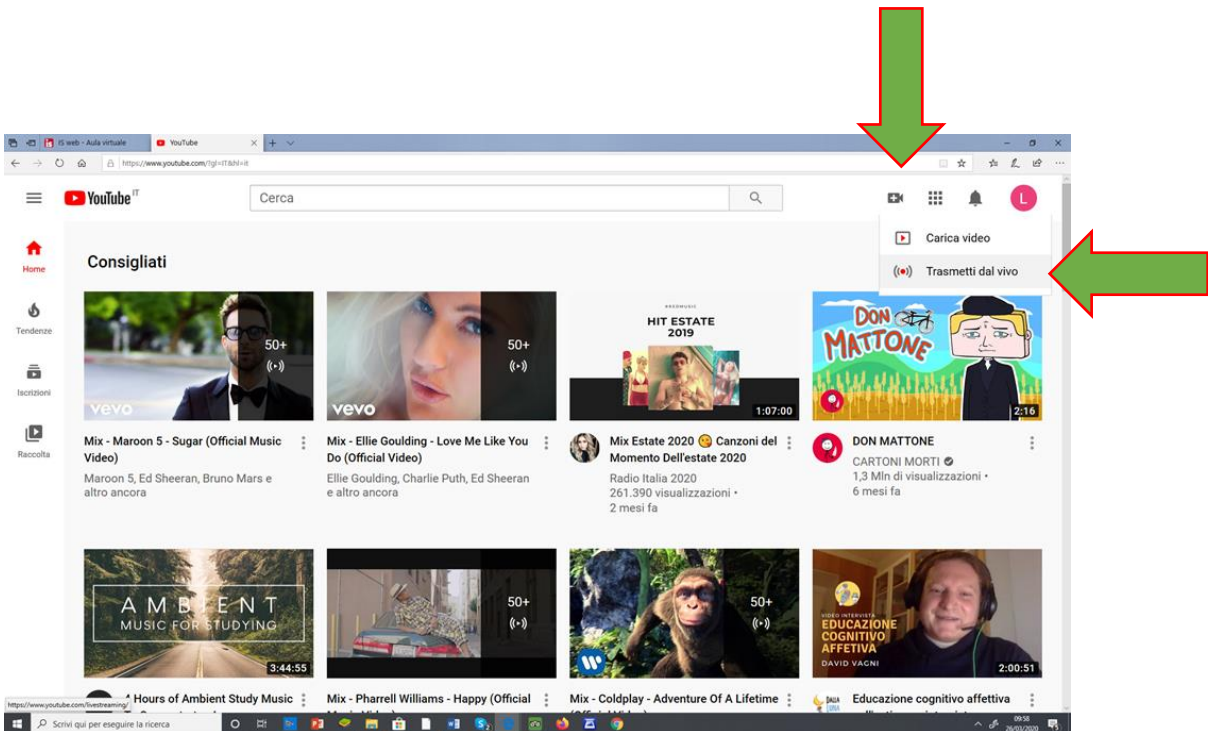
IS web - Aula virtuale
YouTube
https://www.youtube.com/?gl=IT&hl=it

YouTube IT
Cerca
L

Carica video
Trasmetti dal vivo

Home
Tendenze
Iscrizioni
Raccolta

Consigliati

50+
vevo
Mix - Maroon 5 - Sugar (Official Music Video)
Maroon 5, Ed Sheeran, Bruno Mars e altro ancora

50+
vevo
Mix - Ellie Goulding - Love Me Like You Do (Official Video)
Ellie Goulding, Charlie Puth, Ed Sheeran e altro ancora

HIT ESTATE 2019
1:07:00
Mix Estate 2020 😉 Canzoni del Momento Dell'estate 2020
Radio Italia 2020
261.390 visualizzazioni •
2 mesi fa

DON MATTONE
2:16
DON MATTONE
CARTONI MORTI
1,3 Mln di visualizzazioni •
6 mesi fa

AMBIENT
MUSIC FOR STUDYING
3:44:55
4 Hours of Ambient Study Music

50+
Mix - Pharrell Williams - Happy (Official

50+
Mix - Coldplay - Adventure Of A Lifetime

VIDEO INTERVISTA
EDUCAZIONE COGNITIVO AFFETTIVA
DAVID VAGNI
2:00:51
Educazione cognitivo affettiva

https://www.youtube.com/livestreaming/
Scrivi qui per eseguire la ricerca
09:58
26/03/2020